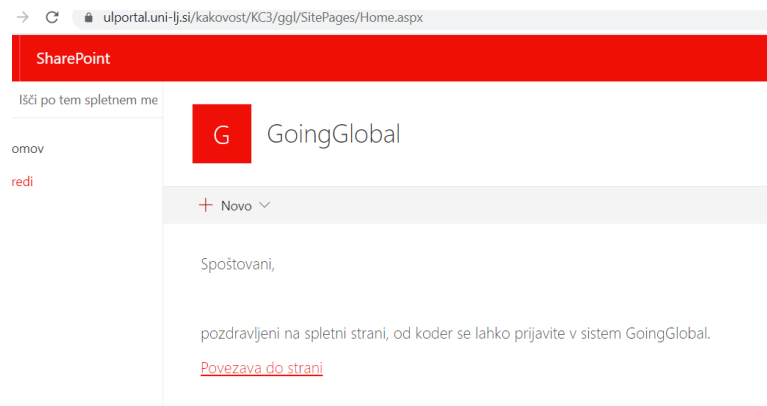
ulportal.uni-lj.si/kakovost/KC3/ggl/SitePages/Home.aspx

SharePoint

Išči po tem spletnem me

omov

redi

G

GoingGlobal

+ Novo

Spoštovani,

pozdravljeni na spletni strani, od koder se lahko prijavite v sistem GoingGlobal.

Povezava do strani